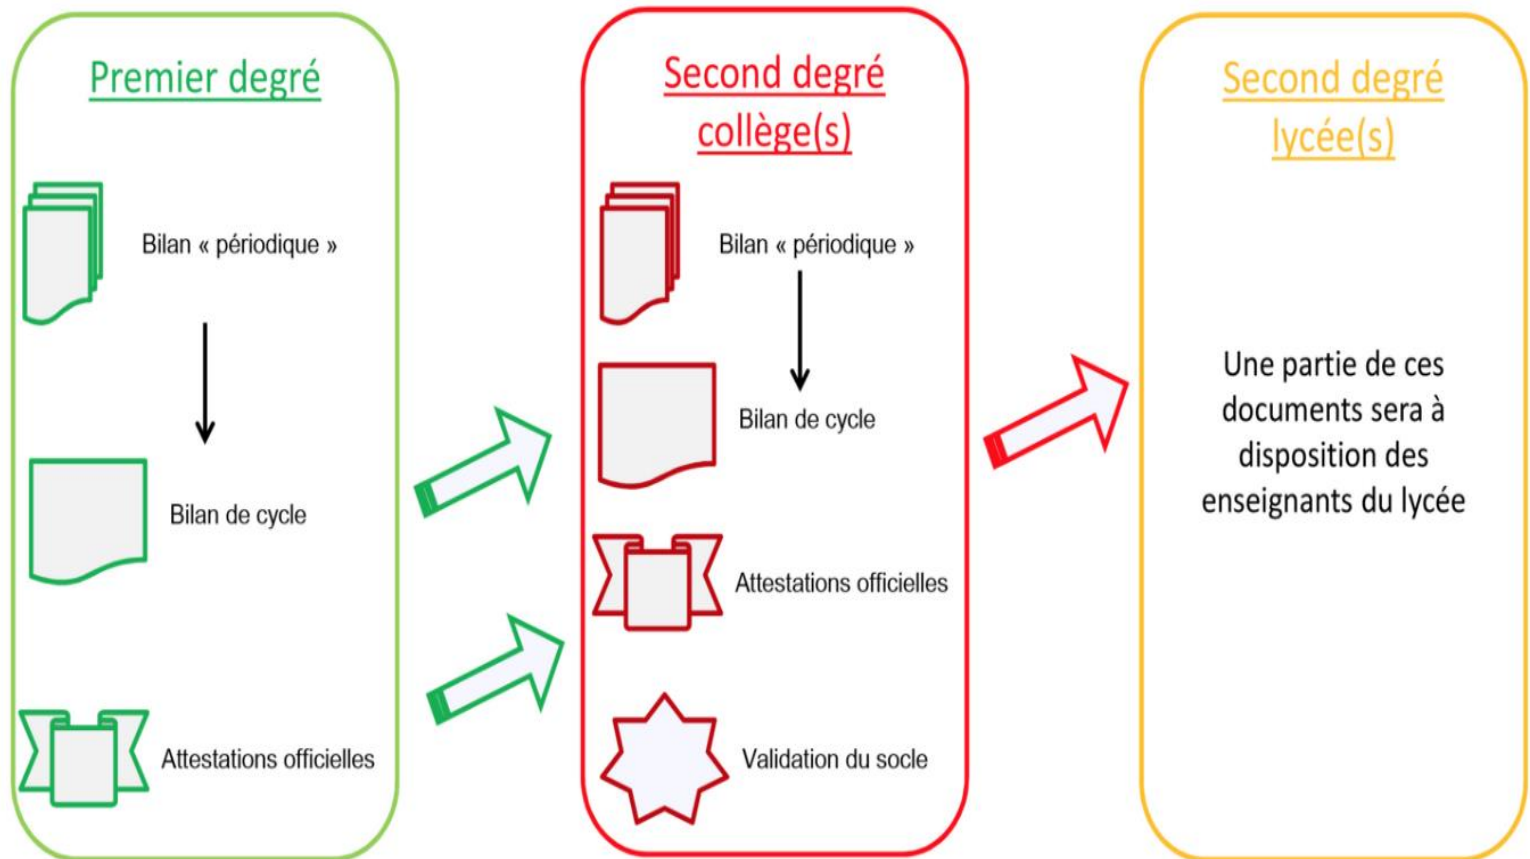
Premier degré

Bilan « périodique »

Bilan de cycle

Attestations officielles

Second degré collège(s)

Bilan « périodique »

Bilan de cycle

Attestations officielles

Validation du socle

Second degré lycée(s)

Une partie de ces documents sera à disposition des enseignants du lycée